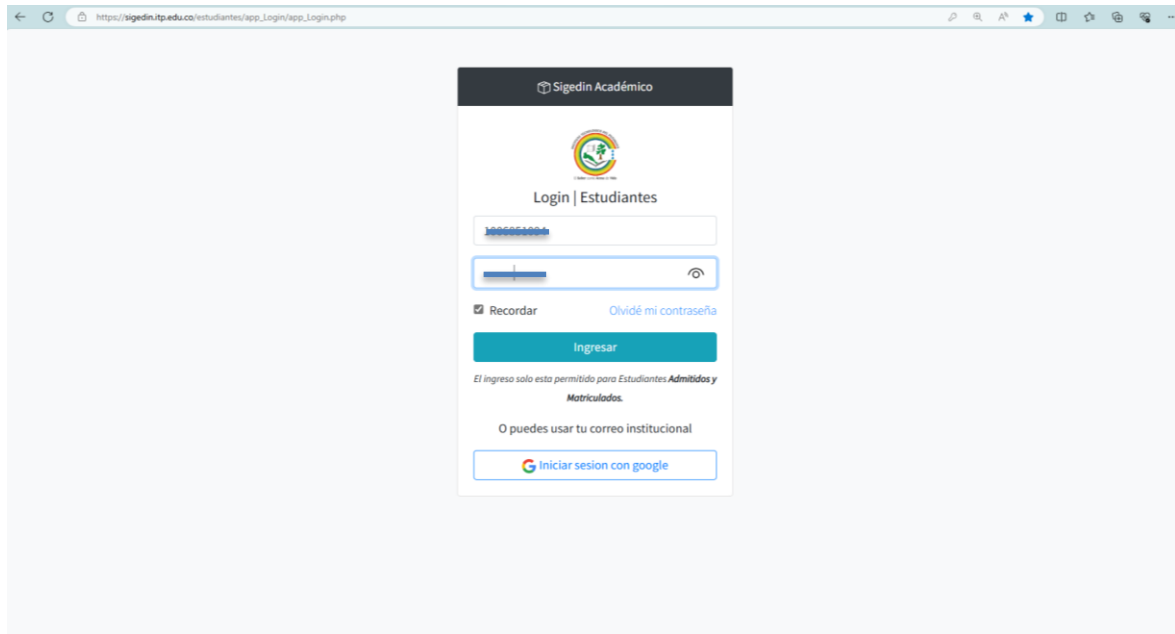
https://sigedin.itp.edu.co/estudiantes/app_Login/app_Login.php

Sigedin Académico

Login | Estudiantes

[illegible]

Recordar

Olvidé mi contraseña

Ingresar

El ingreso solo esta permitido para Estudiantes **Admitidos y Matriculados.**

O puedes usar tu correo institucional

Iniciar sesion con google